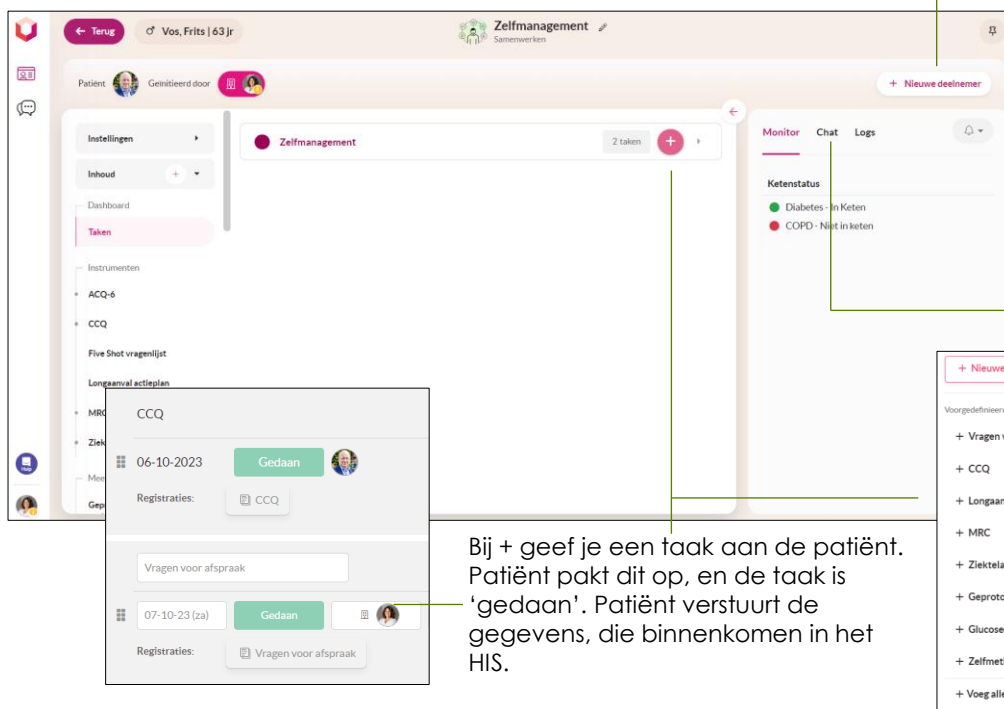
← Terug

♂ Vos, Frits | 63 jr

Zelfmanagement
Samenwerken

Patiënt

Geïnitieerd door

+ Nieuwe deelnemer

Instellingen

Inhoud

Dashboard

Taken

Instrumenten

ACQ-6

CCQ

Five Shot vragenlijst

Longaanval actieplan

MRC

Ziek

Mee

Gep

Zelfmanagement

2 taken

Monitor

Chat

Logs

Ketenstatus

Diabetes - In Keten

COPD - Niet in keten

+ Nieuwe

Voorgedefinieer

+ Vragen

+ CCQ

+ Longaa

+ MRC

+ Ziektela

+ Geproto

+ Glucose

+ Zelfmet

+ Voeg alle

CCQ

06-10-2023

Gedaan

Registraties:

CCQ

Vragen voor afspraak

07-10-23 (za)

Gedaan

Registraties:

Vragen voor afspraak

Bij + geef je een taak aan de patiënt. Patiënt pakt dit op, en de taak is ‘gedaan’. Patiënt verstuurt de gegevens, die binnenkomen in het HIS.